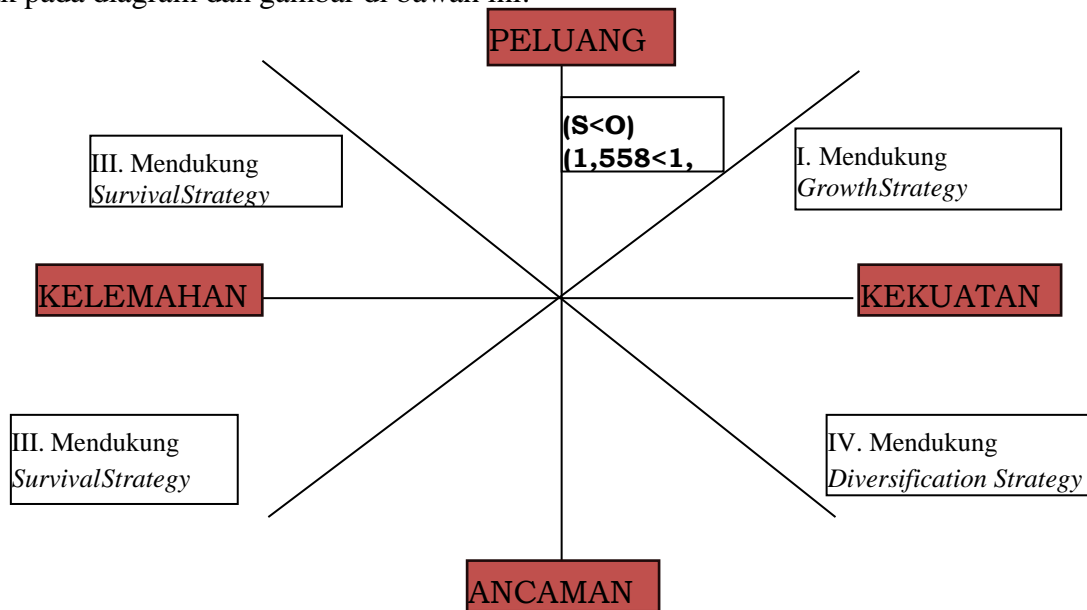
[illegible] pada diagram dan gambar di bawah ini.

PELUANG

(S<O)
(1,558<1,

III. Mendukung *SurvivalStrategy*

I. Mendukung *GrowthStrategy*

KELEMAHAN

KEKUATAN

III. Mendukung *SurvivalStrategy*

IV. Mendukung *Diversification Strategy*

ANCAMAN